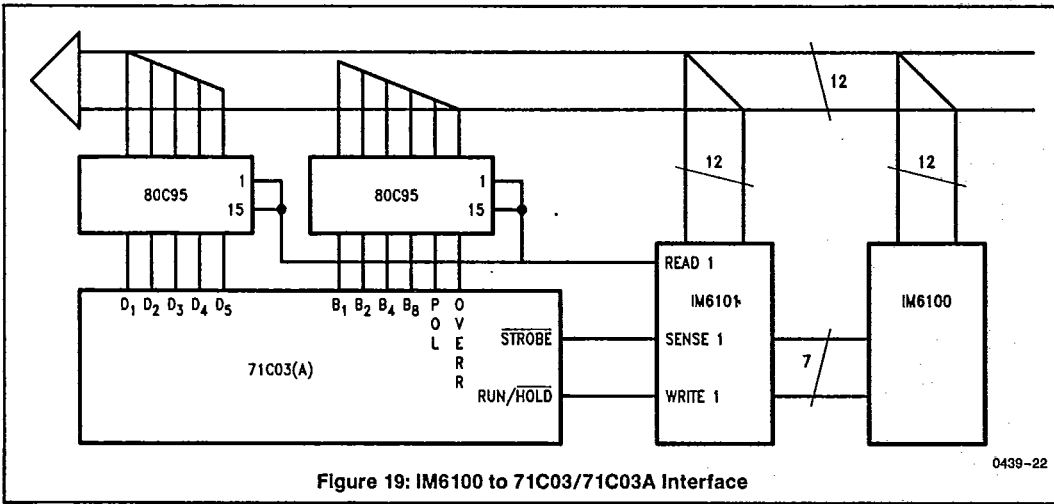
12

80C95

1

15

80C95

1

15

12

12

READ 1

IM6101

IM6100

$D_1$ $D_2$ $D_3$ $D_4$ $D_5$

$B_1$ $B_2$ $B_4$ $B_8$ POL OVERR

$\overline{STROBE}$

SENSE 1

7

71C03(A)

RUN/$\overline{HOLD}$

WRITE 1

0439-22

Figure 19: IM6100 to 71C03/71C03A Interface